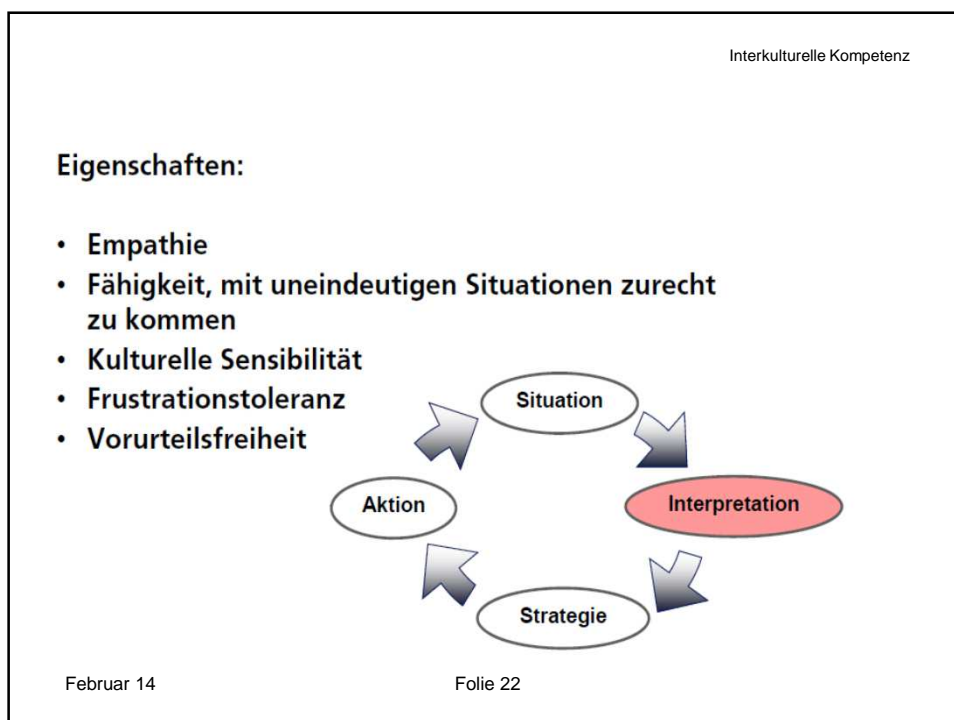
Interkulturelle Kompetenz

Eigenschaften:

- Empathie
- Fähigkeit, mit uneindeutigen Situationen zurecht zu kommen
- Kulturelle Sensibilität
- Frustrationstoleranz
- Vorurteilsfreiheit

Situation

Interpretation

Strategie

Aktion

Februar 14

Folie 22